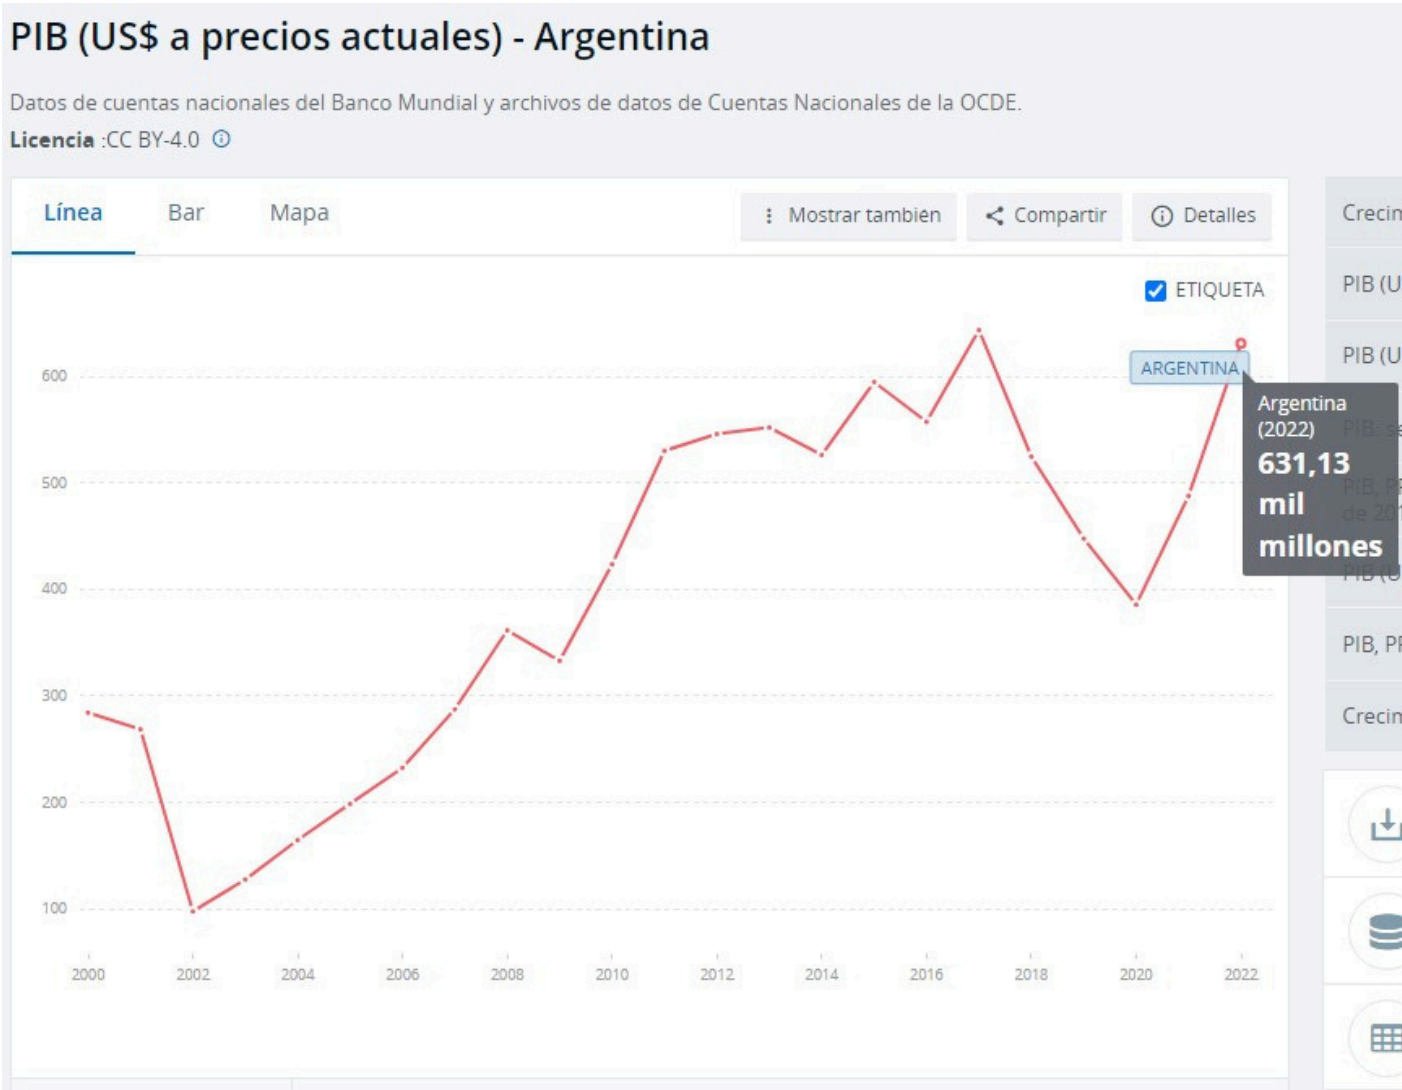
PIB (US$ a precios actuales) - Argentina

Datos de cuentas nacionales del Banco Mundial y archivos de datos de Cuentas Nacionales de la OCDE.
Licencia :CC BY-4.0

Línea Bar Mapa

Mostrar tambien Compartir Detalles

ETIQUETA

ARGENTINA

Argentina (2022)
631,13 mil millones

600
500
400
300
200
100

2000 2002 2004 2006 2008 2010 2012 2014 2016 2018 2020 2022

Crecim
PIB (U
PIB (U
PIB: se
PIB, PP de 201
PIB (U
PIB, PP
Crecim